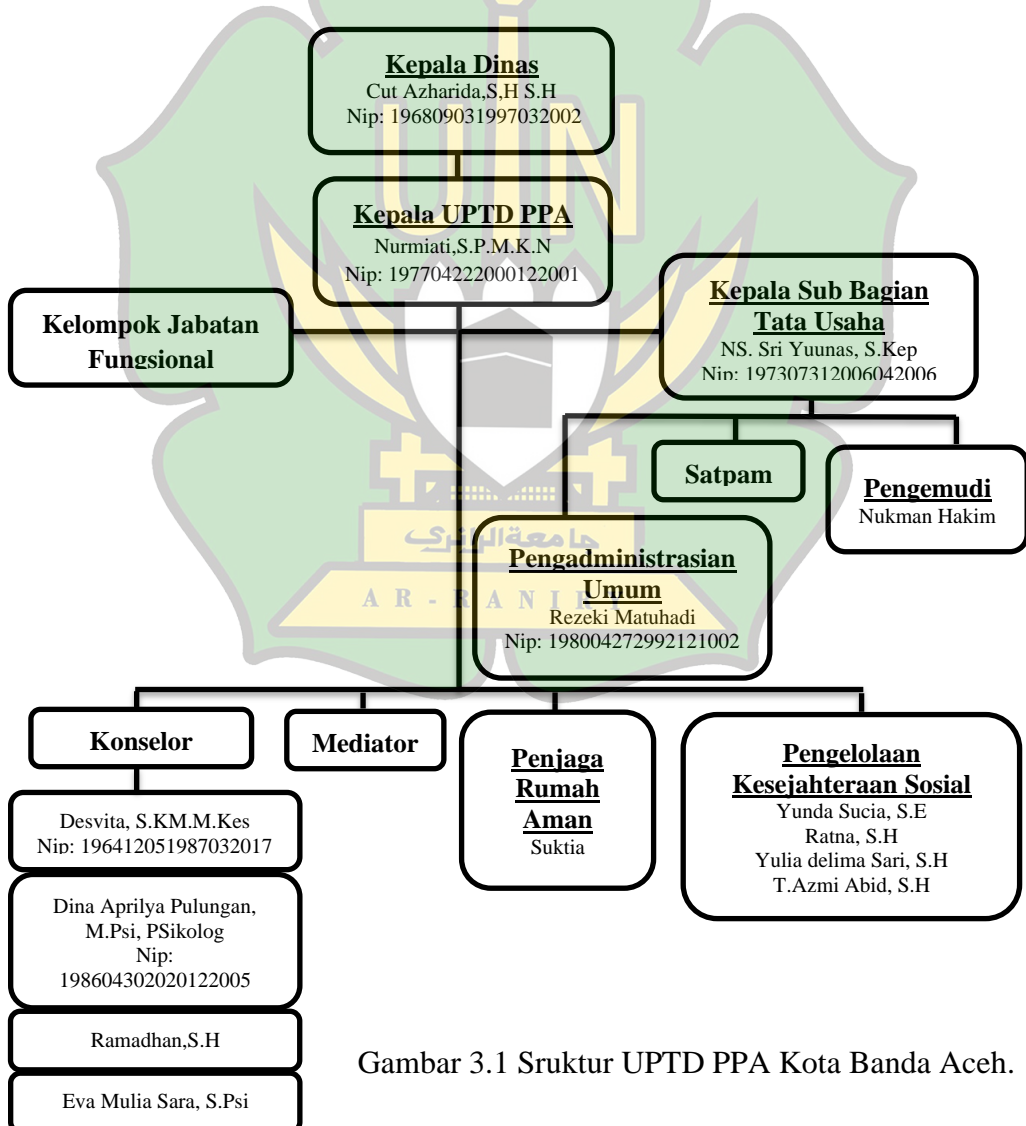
Kepala Dinas
Cut Azharida,S,H S.H
Nip: 196809031997032002

Kepala UPTD PPA
Nurmiati,S.P.M.K.N
Nip: 197704222000122001

Kelompok Jabatan Fungsional

Kepala Sub Bagian Tata Usaha
NS. Sri Yuunas, S.Kep
Nip: 197307312006042006

Satpam

Pengemudi
Nukman Hakim

جامعة الرانري

AR-RANIRY

Pengadministrasian Umum
Rezeki Matuhadi
Nip: 198004272992121002

Konselor

Mediator

Penjaga Rumah Aman
Suktia

Pengelolaan Kesejahteraan Sosial
Yunda Sucia, S.E
Ratna, S.H
Yulia delima Sari, S.H
T.Azmi Abid, S.H

Desvita, S.KM.M.Kes
Nip: 196412051987032017

Dina Aprilya Pulungan, M.Psi, PSikolog
Nip: 198604302020122005

Ramadhan,S.H

Eva Mulia Sara, S.Psi

Gambar 3.1 Sruktur UPTD PPA Kota Banda Aceh.